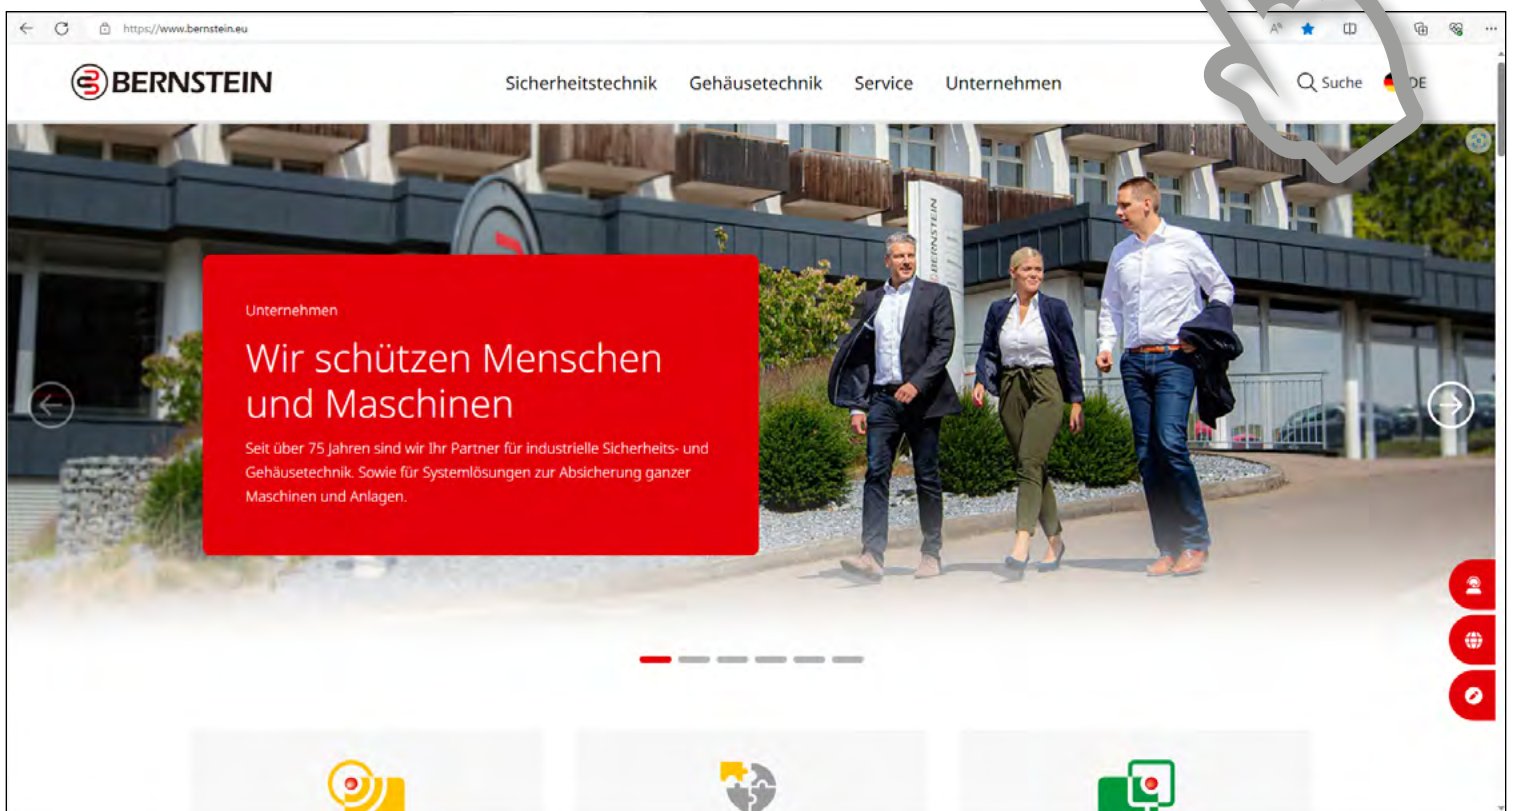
https://www.bernstein.eu

BERNSTEIN

Sicherheitstechnik Gehäusetechnik Service Unternehmen

Suche DE

BERNSTEIN

Unternehmen

Wir schützen Menschen und Maschinen

Seit über 75 Jahren sind wir Ihr Partner für industrielle Sicherheits- und Gehäusetechnik. Sowie für Systemlösungen zur Absicherung ganzer Maschinen und Anlagen.